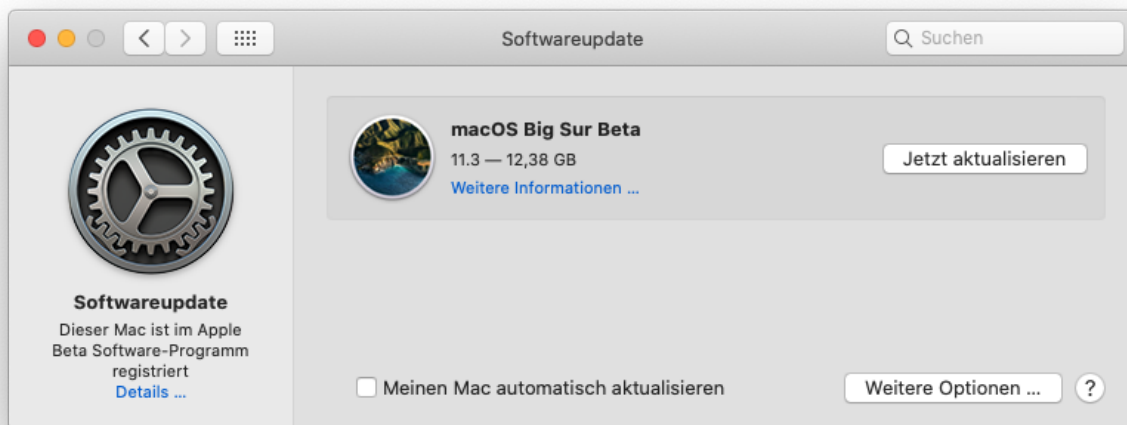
Softwareupdate

Suchen

Softwareupdate

Dieser Mac ist im Apple Beta Software-Programm registriert

Details …

macOS Big Sur Beta

11.3 — 12,38 GB

Weitere Informationen …

Jetzt aktualisieren

Meinen Mac automatisch aktualisieren

Weitere Optionen …

?